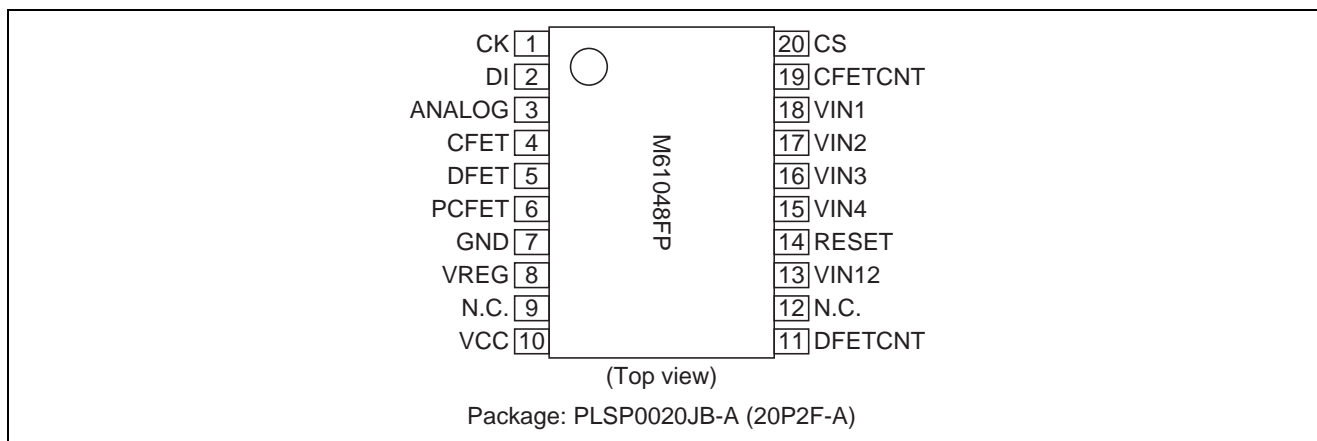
CK 1
DI 2
ANALOG 3
CFET 4
DFET 5
PCFET 6
GND 7
VREG 8
N.C. 9
VCC 10

M61048FP

20 CS
19 CFETCNT
18 VIN1
17 VIN2
16 VIN3
15 VIN4
14 RESET
13 VIN12
12 N.C.
11 DFETCNT

(Top view)

Package: PLSP0020JB-A (20P2F-A)